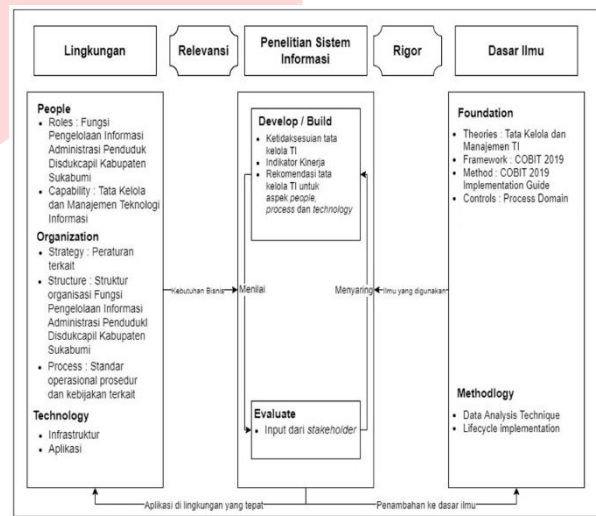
Lingkungan

Relevansi

Penelitian Sistem Informasi

Rigor

Dasar Ilmu

People
- Roles : Fungsi Pengelolaan Informasi Administrasi Penduduk Disdukcapil Kabupaten Sukabumi
- Capability : Tata Kelola dan Manajemen Teknologi Informasi

Organization
- Strategy : Peraturan terkait
- Structure : Struktur organisasi Fungsi Pengelolaan Informasi Administrasi Pendudukl Disdukcapil Kabupaten Sukabumi
- Process : Standar operasional prosedur dan kebijakan terkait

Technology
- Infrastruktur
- Aplikasi

Kebutuhan Bisnis

Menilai

Develop / Build
- Ketidaksesuian tata kelola TI
- Indikator Kinerja
- Rekomendasi tata kelola TI untuk aspek people, process dan technology

Evaluate
- Input dari stakeholder

Menyaring

Ilmu yang digunakan

Foundation
- Theories : Tata Kelola dan Manajemen TI
- Framework : COBIT 2019
- Method : COBIT 2019 Implementation Guide
- Controls : Process Domain

Methodlogy
- Data Analysis Technique
- Lifecycle implementation

Aplikasi di lingkungan yang tepat

Penambahan ke dasar ilmu